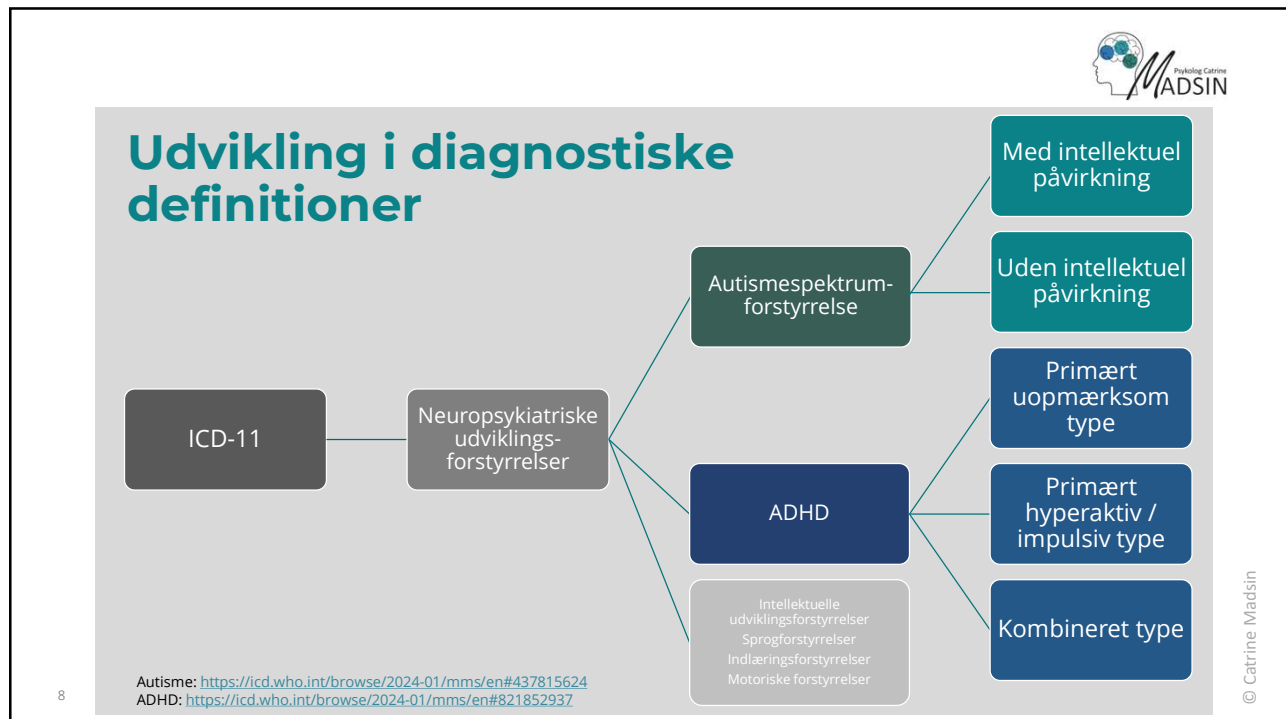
Psykolog Catrine MADSIN

Udvikling i diagnostiske definitioner

ICD-11

Neuropsykiatriske udviklings-forstyrrelser

Autismespektrum-forstyrrelse

Med intellektuel påvirkning

Uden intellektuel påvirkning

ADHD

Primært uopmærksom type

Primært hyperaktiv / impulsiv type

Kombineret type

Intellektuelle udviklingsforstyrrelser
Sprogforstyrrelser
Indlæringsforstyrrelser
Motoriske forstyrrelser

Autisme: https://icd.who.int/browse/2024-01/mms/en#437815624
ADHD: https://icd.who.int/browse/2024-01/mms/en#821852937

8

© Catrine Madsin